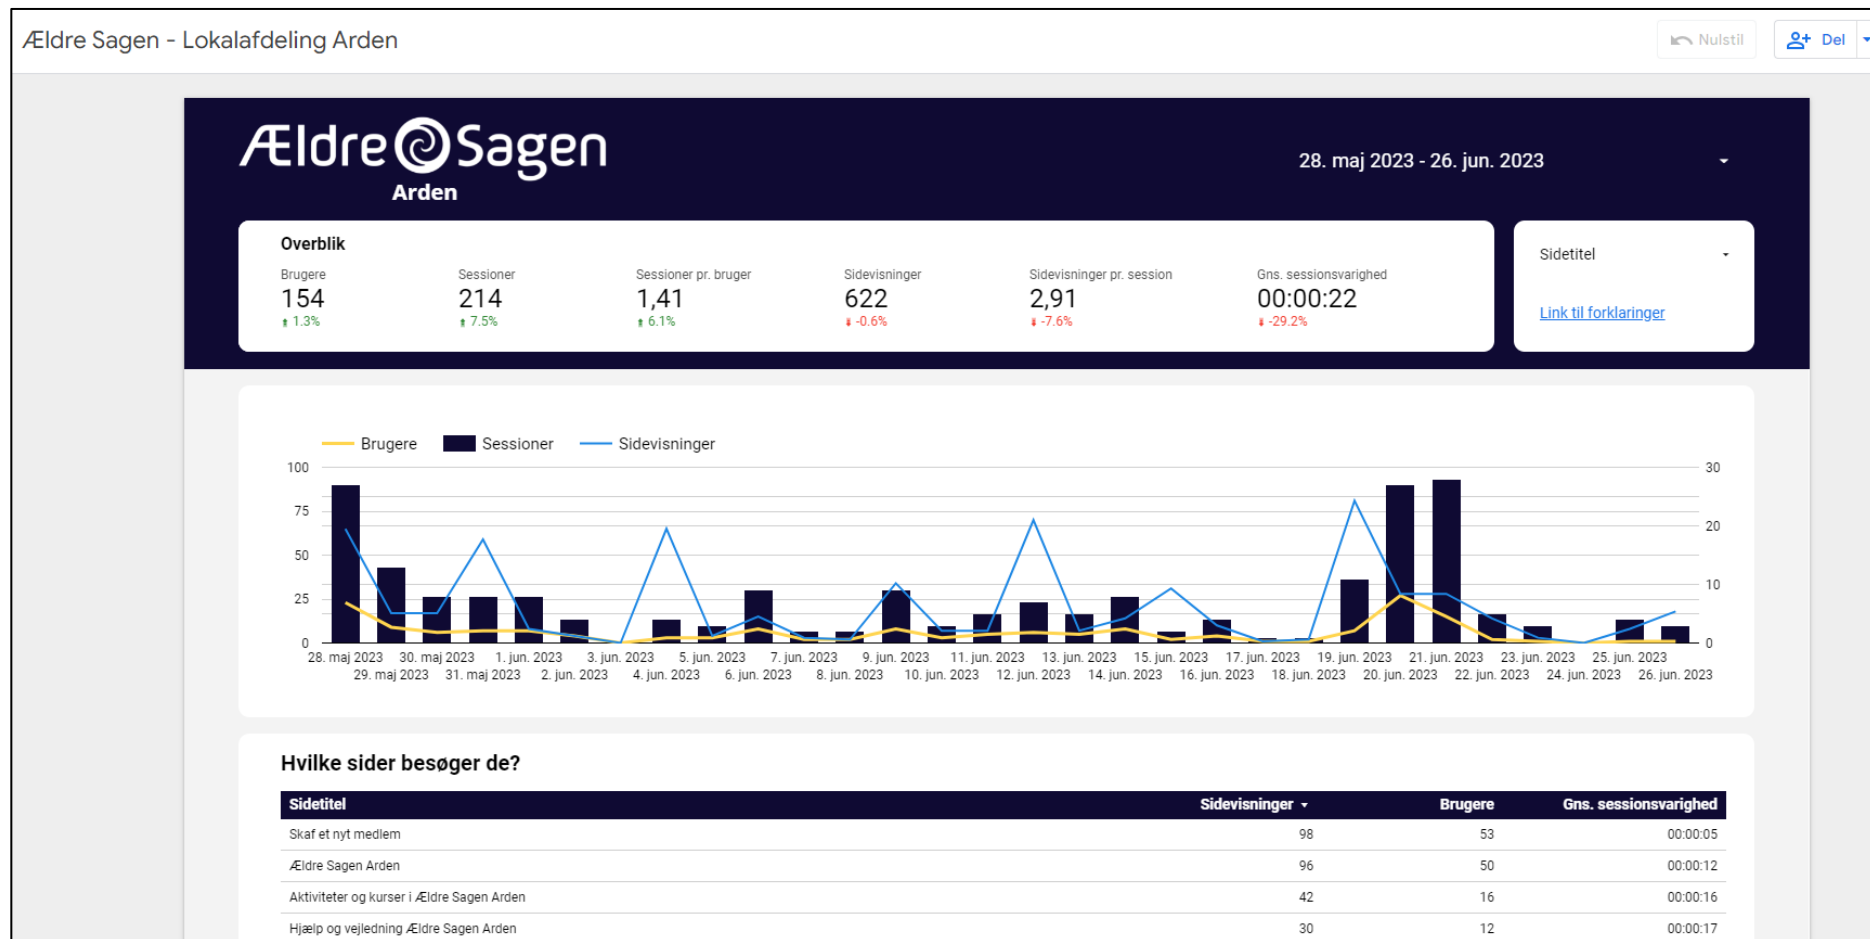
Ældre Sagen - Lokalafdeling Arden

Nulstil

Del

Ældre Sagen
Arden

28. maj 2023 - 26. jun. 2023

Overblik

Brugere
154
1.3%

Sessioner
214
7.5%

Sessioner pr. bruger
1,41
6.1%

Sidevisninger
622
-0.6%

Sidevisninger pr. session
2,91
-7.6%

Gns. sessionsvarighed
00:00:22
-29.2%

Sidetitel

Link til forklaringer

Brugere Sessioner Sidevisninger

100 75 50 25 0

30 20 10 0

28. maj 2023 29. maj 2023 30. maj 2023 31. maj 2023 1. jun. 2023 2. jun. 2023 3. jun. 2023 4. jun. 2023 5. jun. 2023 6. jun. 2023 7. jun. 2023 8. jun. 2023 9. jun. 2023 10. jun. 2023 11. jun. 2023 12. jun. 2023 13. jun. 2023 14. jun. 2023 15. jun. 2023 16. jun. 2023 17. jun. 2023 18. jun. 2023 19. jun. 2023 20. jun. 2023 21. jun. 2023 22. jun. 2023 23. jun. 2023 24. jun. 2023 25. jun. 2023 26. jun. 2023

Hvilke sider besøger de?

| Sidetitel | Sidevisninger | Brugere | Gns. sessionsvarighed |
|---|---|---|---|
| Skaf et nyt medlem | 98 | 53 | 00:00:05 |
| Ældre Sagen Arden | 96 | 50 | 00:00:12 |
| Aktiviteter og kurser i Ældre Sagen Arden | 42 | 16 | 00:00:16 |
| Hjælp og vejledning Ældre Sagen Arden | 30 | 12 | 00:00:17 |